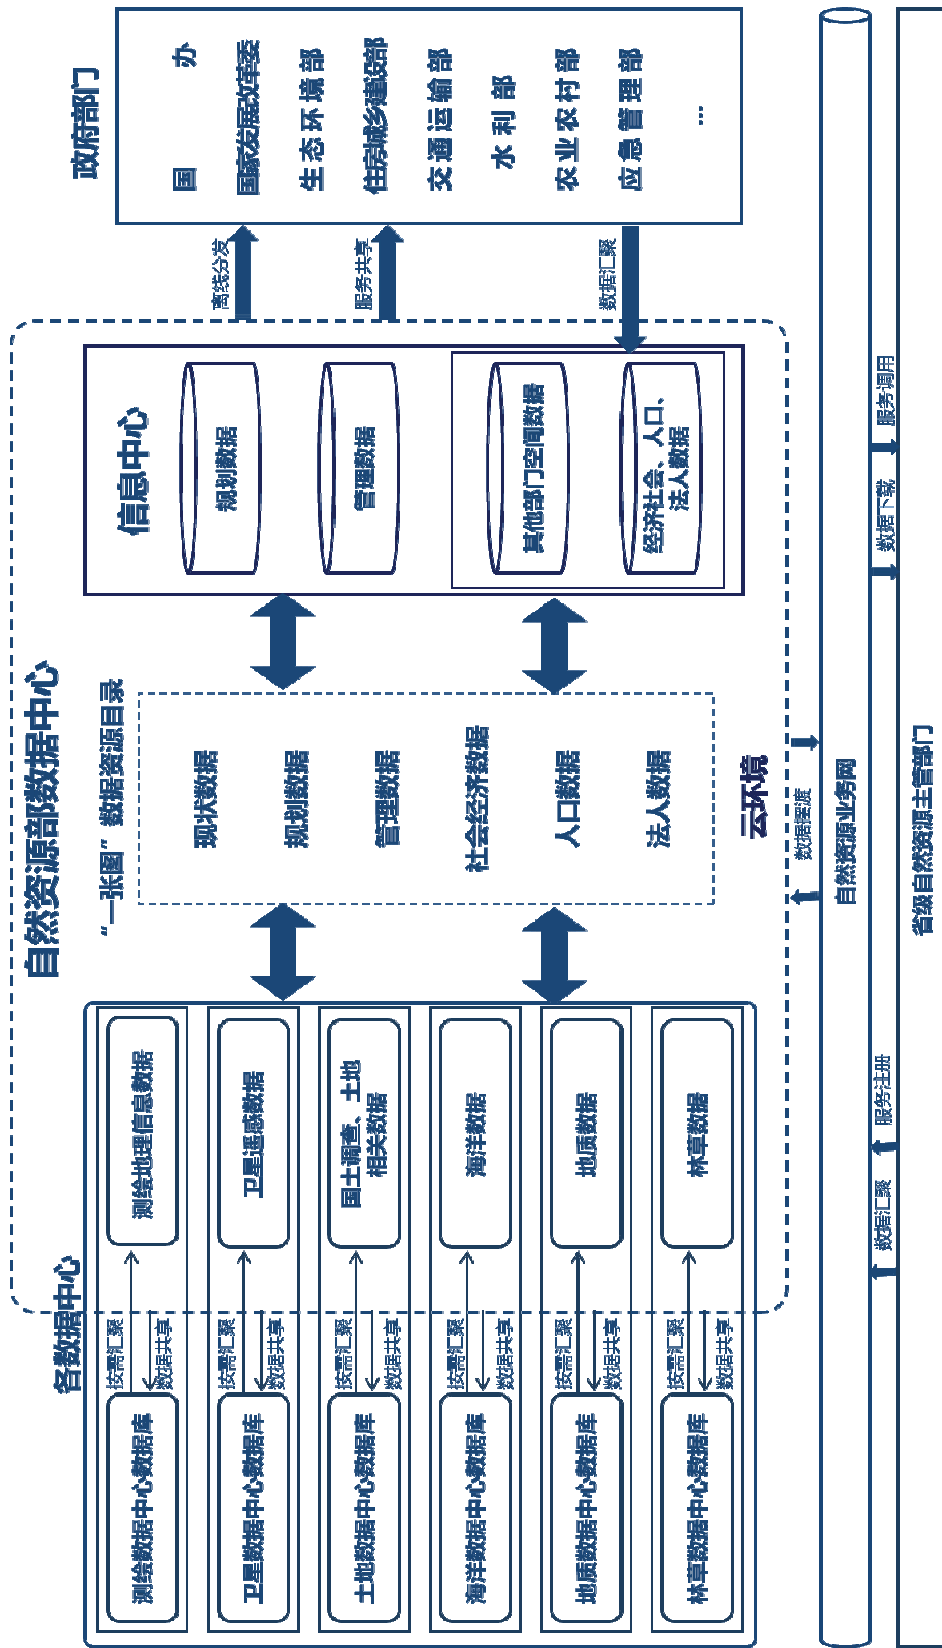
政府部门

国　　办
国家发展改革委
生态环境部
住房城乡建设部
交通运输部
水利部
农业农村部
应急管理部
…

离线分发
服务共享
数据汇聚

信息中心
规划数据
管理数据
其他部门空间数据
经济社会、人口、法人数据

自然资源部数据中心

“一张图”数据资源目录
现状数据
规划数据
管理数据
社会经济数据
人口数据
法人数据

云环境

各数据中心
测绘地理信息数据
卫星遥感数据
国土调查、土地相关数据
海洋数据
地质数据
林草数据

按需汇聚
数据共享

测绘数据中心数据库
卫星数据中心数据库
土地数据中心数据库
海洋数据中心数据库
地质数据中心数据库
林草数据中心数据库

数据汇聚
服务注册
数据下载
服务调用
数据管道
自然资源业务网
省级自然资源主管部门